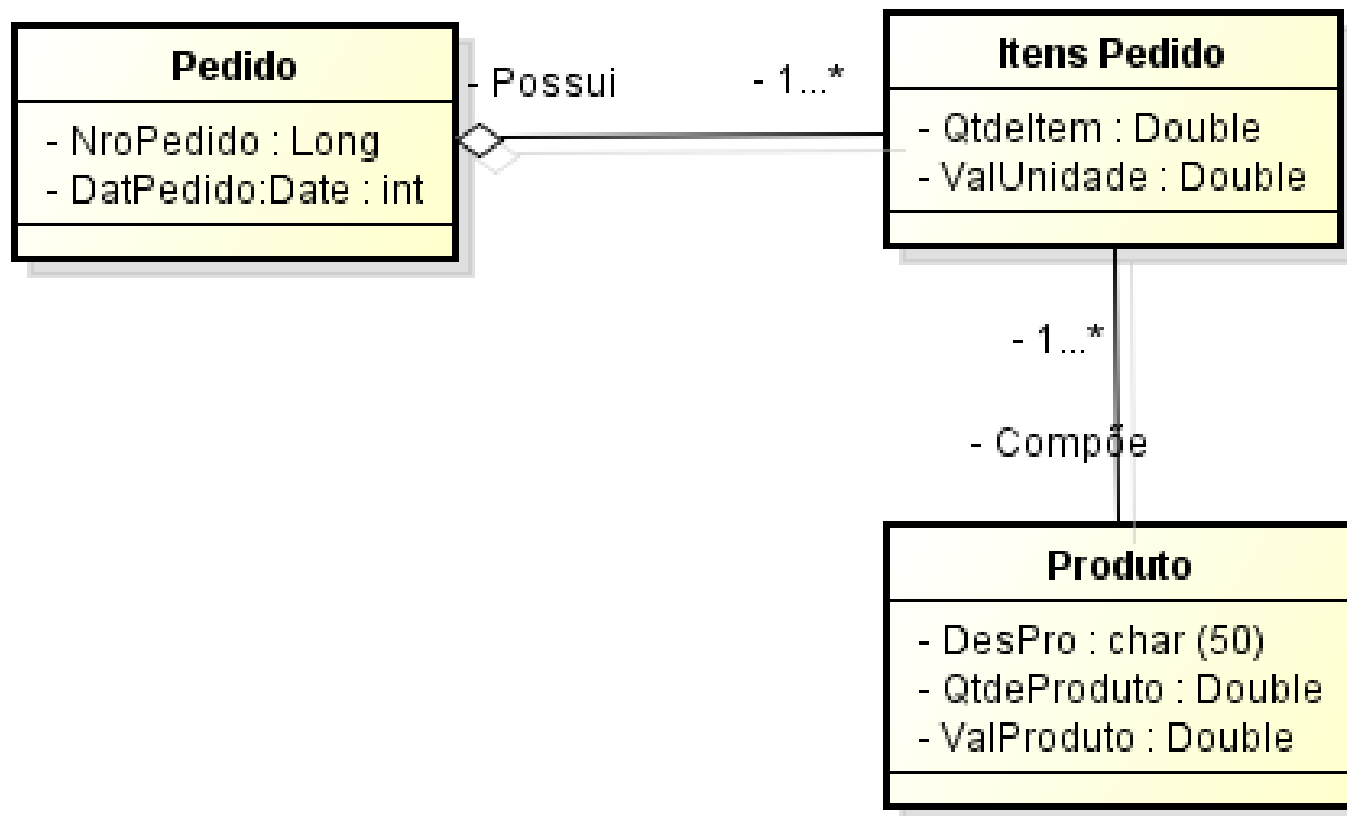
Pedido
- NroPedido : Long
- DatPedido:Date : int

- Possui

- 1...*

Itens Pedido
- QtdeItem : Double
- ValUnidade : Double

- 1...*

- Compõe

Produto
- DesPro : char (50)
- QtdeProduto : Double
- ValProduto : Double